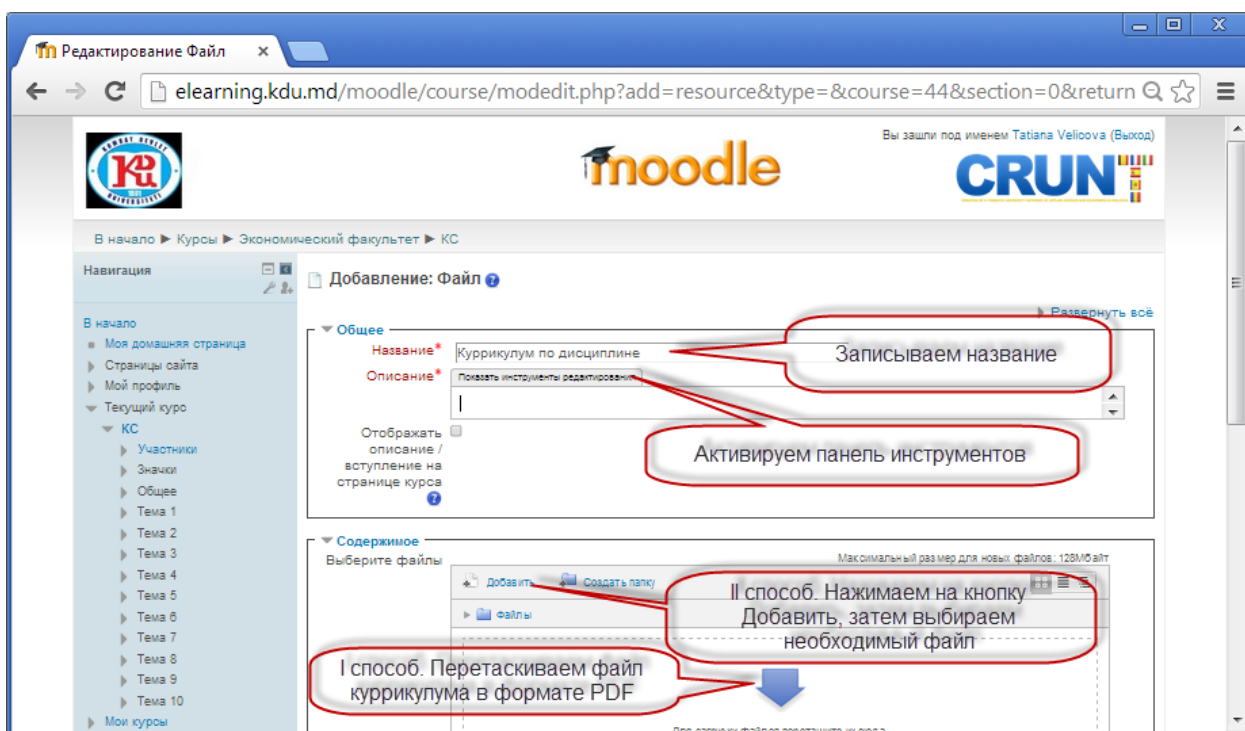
Редактирование Файл ×

elearning.kdu.md/moodle/course/modedit.php?add=resource&type=&course=44&section=0&return

moodle

Вы зашли под именем Tatiana Velicova (Выход)

CRUNT

В начало ▶ Курсы ▶ Экономический факультет ▶ КС

Навигация

В начало
Моя домашняя страница
Страницы сайта
Мой профиль
Текущий курс
КС
Участники
Значки
Общее
Тема 1
Тема 2
Тема 3
Тема 4
Тема 5
Тема 6
Тема 7
Тема 8
Тема 9
Тема 10
Мои курсы

Добавление: Файл

Развернуть всё

Общее

Название* Куррикулум по дисциплине

Описание* Показать инструменты редактирования

Отображать описание / вступление на странице курса

Записываем название

Активируем панель инструментов

Содержимое

Выберите файлы

Максимальный размер для новых файлов: 128Мбайт

Добавить Создать папку

Файлы

II способ. Нажимаем на кнопку Добавить, затем выбираем необходимый файл

I способ. Перетаскиваем файл куррикулума в формате PDF

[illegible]